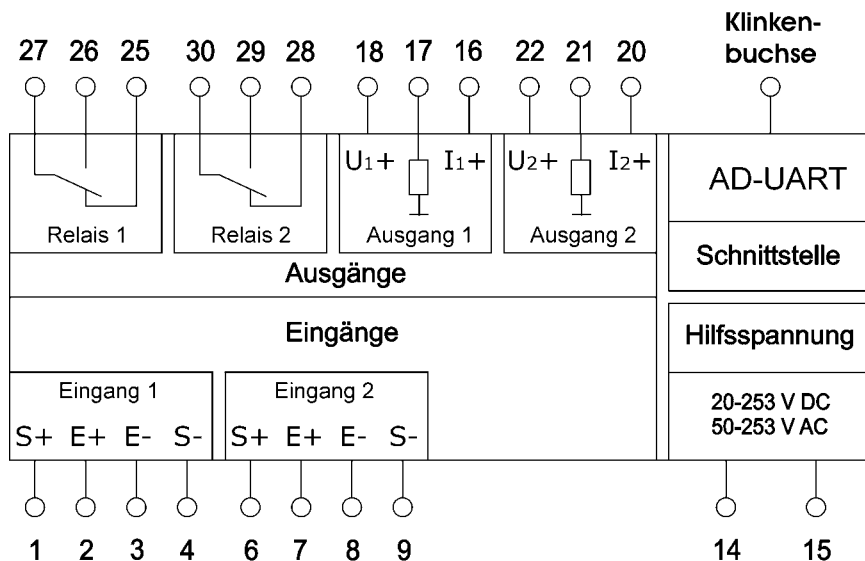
Klinken-
buchse

27 26 25 30 29 28 18 17 16 22 21 20

Relais 1

Relais 2

$U_1+$ $I_1+$
Ausgang 1

$U_2+$ $I_2+$
Ausgang 2

AD-UART

Schnittstelle

Ausgänge

Eingänge

Hilfsspannung

Eingang 1
S+ E+ E- S-

Eingang 2
S+ E+ E- S-

20-253 V DC
50-253 V AC

1 2 3 4 6 7 8 9 14 15